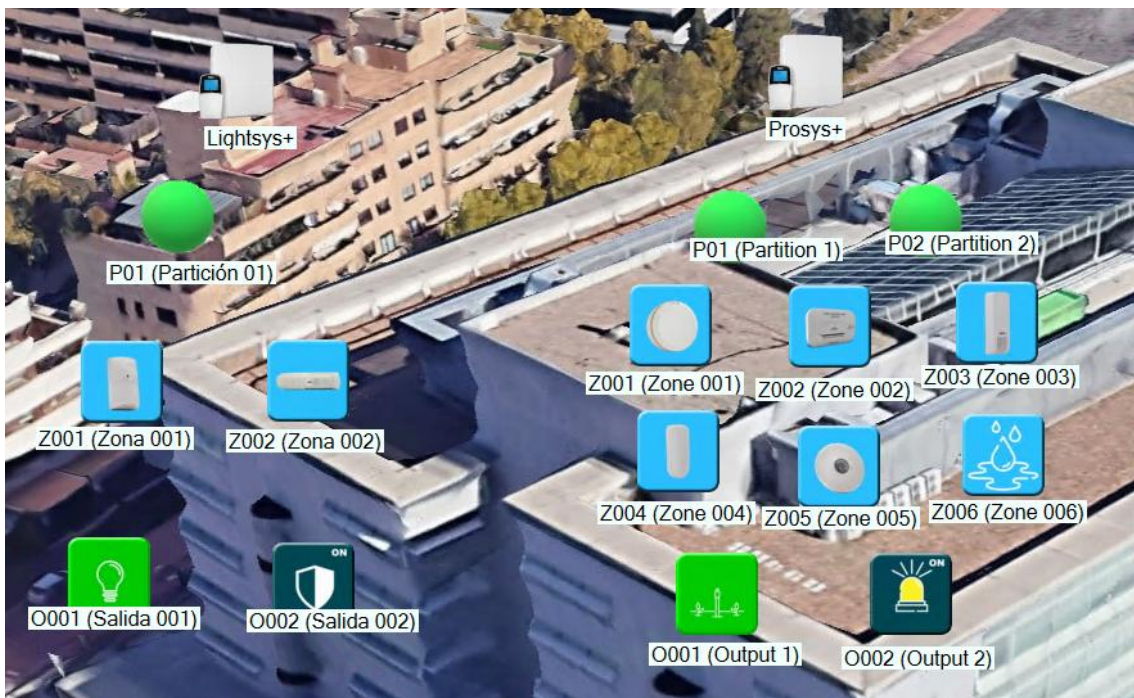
Lightsys+

Prosys+

P01 (Partición 01)

P01 (Partition 1)

P02 (Partition 2)

Z001 (Zone 001)

Z002 (Zone 002)

Z003 (Zone 003)

Z001 (Zona 001)

Z002 (Zona 002)

Z004 (Zone 004)

Z005 (Zone 005)

Z006 (Zone 006)

ON

O001 (Salida 001)

O002 (Salida 002)

ON

O001 (Output 1)

O002 (Output 2)